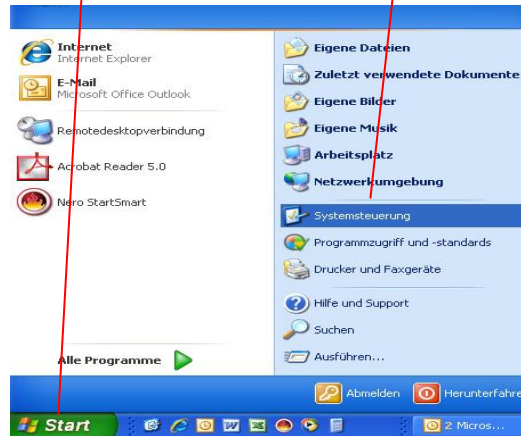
Internet
Internet Explorer

E-Mail
Microsoft Office Outlook

Remotedesktopverbindung

Acrobat Reader 5.0

Nero StartSmart

Alle Programme

Eigene Dateien

Zuletzt verwendete Dokumente

Eigene Bilder

Eigene Musik

Arbeitsplatz

Netzwerkumgebung

Systemsteuerung

Programmzugriff und -standards

Drucker und Faxgeräte

Hilfe und Support

Suchen

Ausführen...

Abmelden

Herunterfahre

Start

2 Micros...